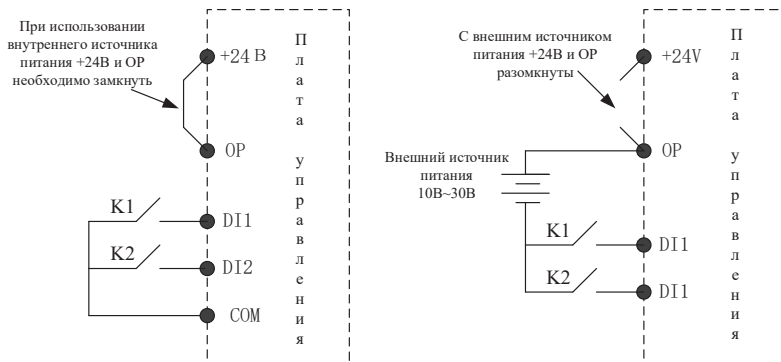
При использовании внутреннего источника питания +24В и OP необходимо замкнуть

+24 В

OP

K1

DI1

K2

DI2

COM

Плата управления

С внешним источником питания +24В и OP разомкнуты

+24V

OP

Внешний источник питания 10В~30В

K1

DI1

K2

DI1

Плата управления